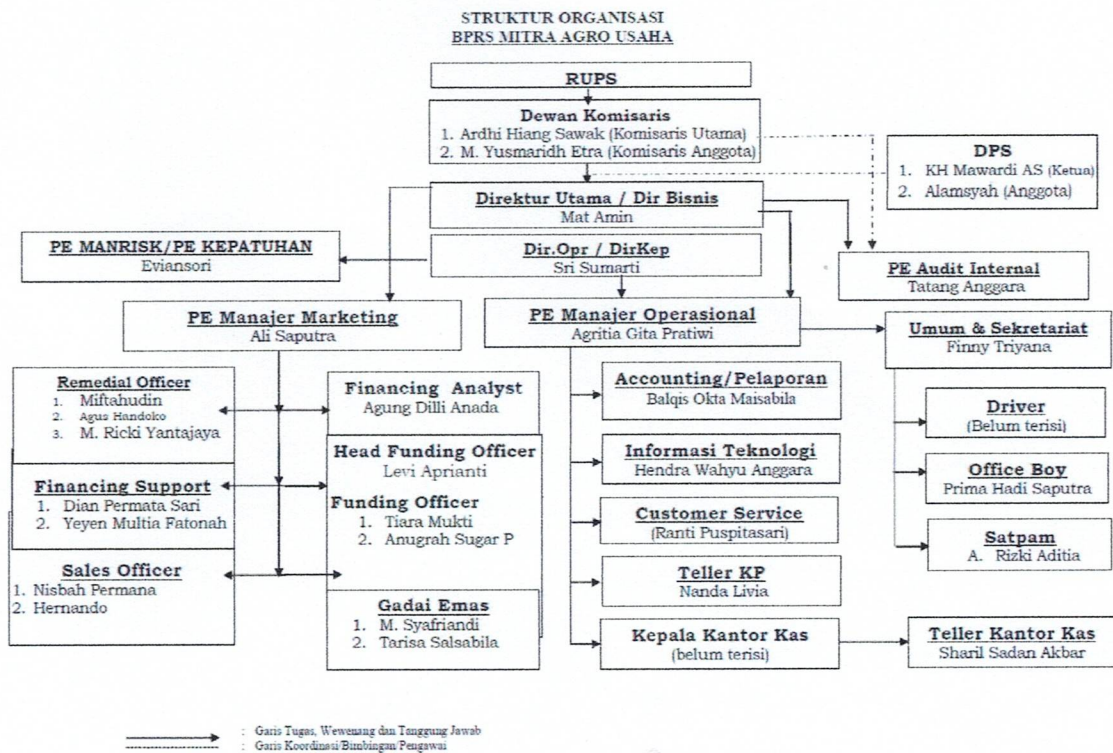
STRUKTUR ORGANISASI
BPRS MITRA AGRO USAHA

RUPS

Dewan Komisaris
1. Ardhi Hiang Sawak (Komisaris Utama)
2. M. Yusmaridh Etra (Komisaris Anggota)

DPS
1. KH Mawardi AS (Ketua)
2. Alamsyah (Anggota)

Direktur Utama / Dir Bisnis
Mat Amin

PE MANRISK/PE KEPATUHAN
Eviansori

Dir.Opr / DirKep
Sri Sumarti

PE Audit Internal
Tatang Anggara

PE Manajer Marketing
Ali Saputra

PE Manajer Operasional
Agritia Gita Pratiwi

Umum & Sekretariat
Finny Triyana

Remedial Officer
1. Miftahudin
2. Agus Handoko
3. M. Ricki Yantajaya

Financing Analyst
Agung Dilli Anada

Accounting/Pelaporan
Balqis Okta Maisabila

Driver
(Belum terisi)

Head Funding Officer
Levi Aprianti

Informasi Teknologi
Hendra Wahyu Anggara

Office Boy
Prima Hadi Saputra

Financing Support
1. Dian Permata Sari
2. Yeyen Multia Fatonah

Funding Officer
1. Tiara Mukti
2. Anugrah Sugar P

Customer Service
(Ranti Puspitasari)

Satpam
A. Rizki Aditia

Sales Officer
1. Nisbah Permana
2. Hernando

Teller KP
Nanda Livia

Gadai Emas
1. M. Syafriandi
2. Tarisa Salsabila

Kepala Kantor Kas
(belum terisi)

Teller Kantor Kas
Sharil Sadan Akbar

: Garis Tugas, Wewenang dan Tanggung Jawab
: Garis Koordinasi/Bimbingan/Pengawai